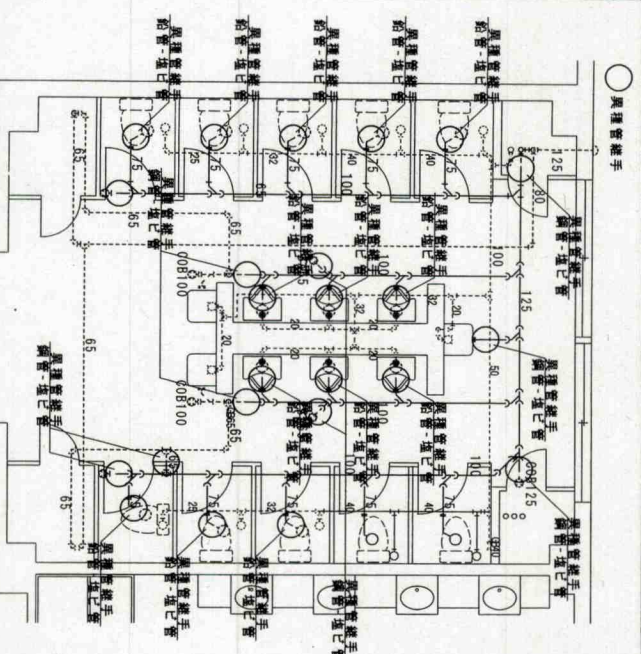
異種管継手

異種管継手
鋼管-塩ビ管

異種管継手
鋼管-塩ビ管

異種管継手
鋼管-塩ビ管

異種管継手
鋼管-塩ビ管

65
75
25
32
75
40
100
75
40
125
80
65
65
100
125
50
20
32
32
20
20
COB100
COB100
20
65
65
75
32
75
40
75
40
125
COB
65

異種管継手
鋼管-塩ビ管

異種管継手
鋼管-塩ビ管

異種管継手
鋼管-塩ビ管

異種管継手
鋼管-塩ビ管

異種管継手
鋼管-塩ビ管

異種管継手
鋼管-塩ビ管

異種管継手
鋼管-塩ビ管

異種管継手
鋼管-塩ビ管

異種管継手
鋼管-塩ビ管

異種管継手
鋼管-塩ビ管

異種管継手
鋼管-塩ビ管